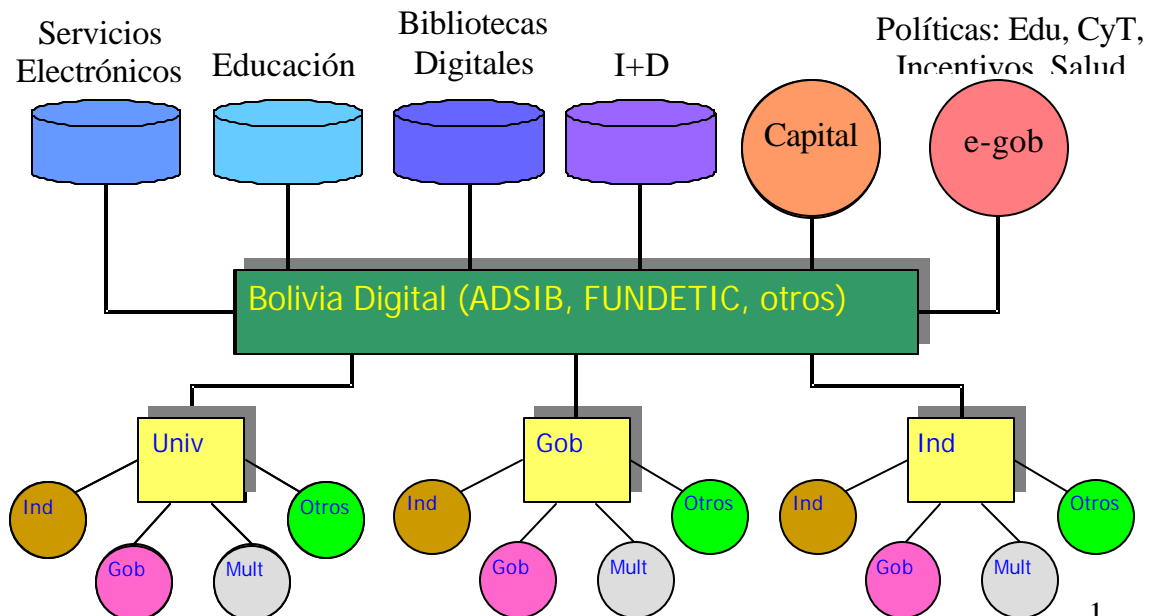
Servicios Electrónicos

Educación

Bibliotecas Digitales

I+D

Políticas: Edu, CyT, Incentivos, Salud

Capital

e-gob

Bolivia Digital (ADSIB, FUNDETIC, otros)

Univ

Ind

Otros

Gob

Mult

Gob

Ind

Otros

Gob

Mult

Ind

Ind

Otros

Gob

Mult

1